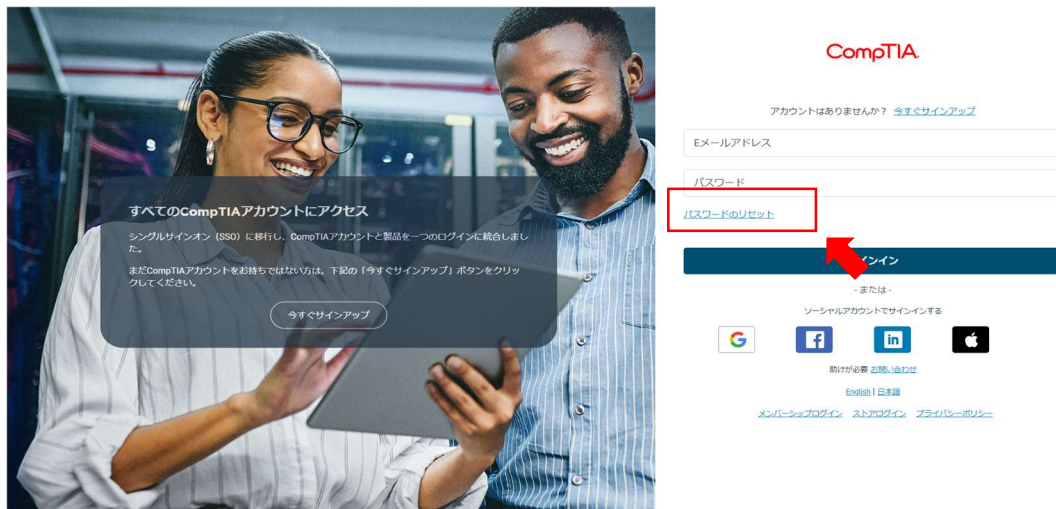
すべてのCompTIAアカウントにアクセス

シングルサインオン（SSO）に移行し、CompTIAアカウントと製品を一つのログインに統合しました。

まだCompTIAアカウントをお持ちではない方は、下記の「今すぐサインアップ」ボタンをクリックしてください。

今すぐサインアップ

CompTIA

アカウントはありませんか？ 今すぐサインアップ

Eメールアドレス

パスワード

パスワードのリセット

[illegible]インイン

- または -

ソーシャルアカウントでサインインする

G

f

in

助けが必要 お問い合わせ

English | 日本語

メンバーシップログイン ストアログイン プライバシーポリシー